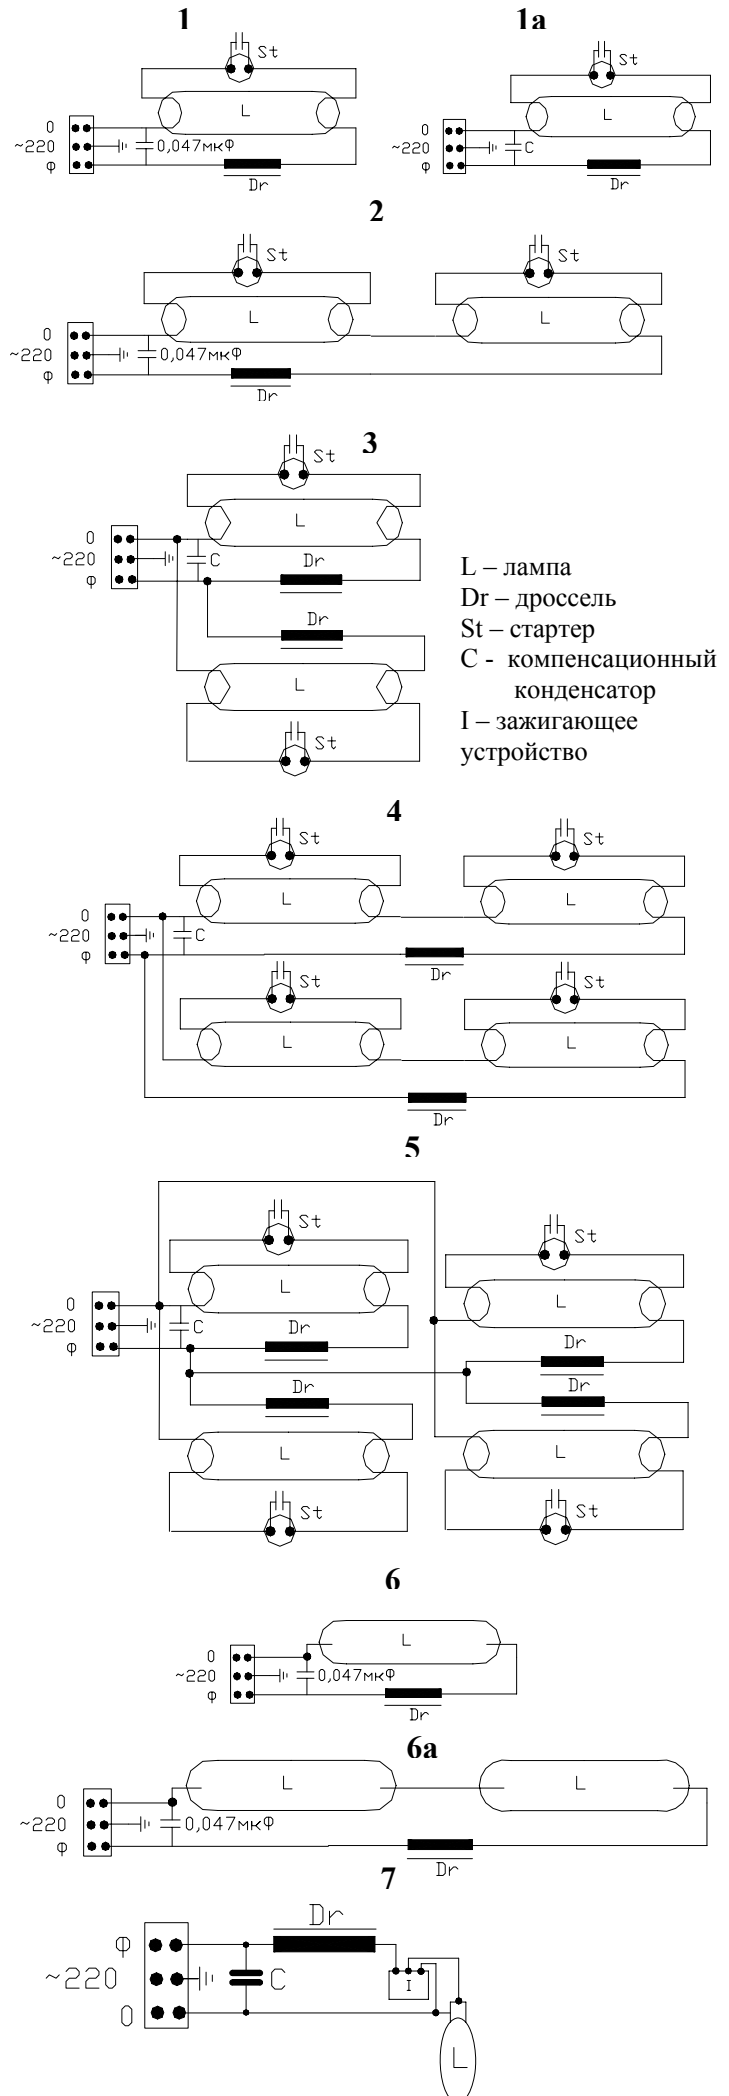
1

St

L

0
~220
φ

0,047мкФ

Dr

1a

St

L

0
~220
φ

C

Dr

2

St

L

St

L

0
~220
φ

0,047мкФ

Dr

3

St

L

0
~220
φ

C

Dr

Dr

L

St

L – лампа
Dr – дроссель
St – стартер
C - компенсационный конденсатор
I – зажигающее устройство

4

St

L

St

L

0
~220
φ

C

Dr

St

L

St

L

Dr

5

St

L

0
~220
φ

C

Dr

Dr

L

St

St

L

Dr

Dr

L

St

6

L

0
~220
φ

0,047мкФ

Dr

6a

L

L

0
~220
φ

0,047мкФ

Dr

7

Dr

Φ
~220
0

C

I

L